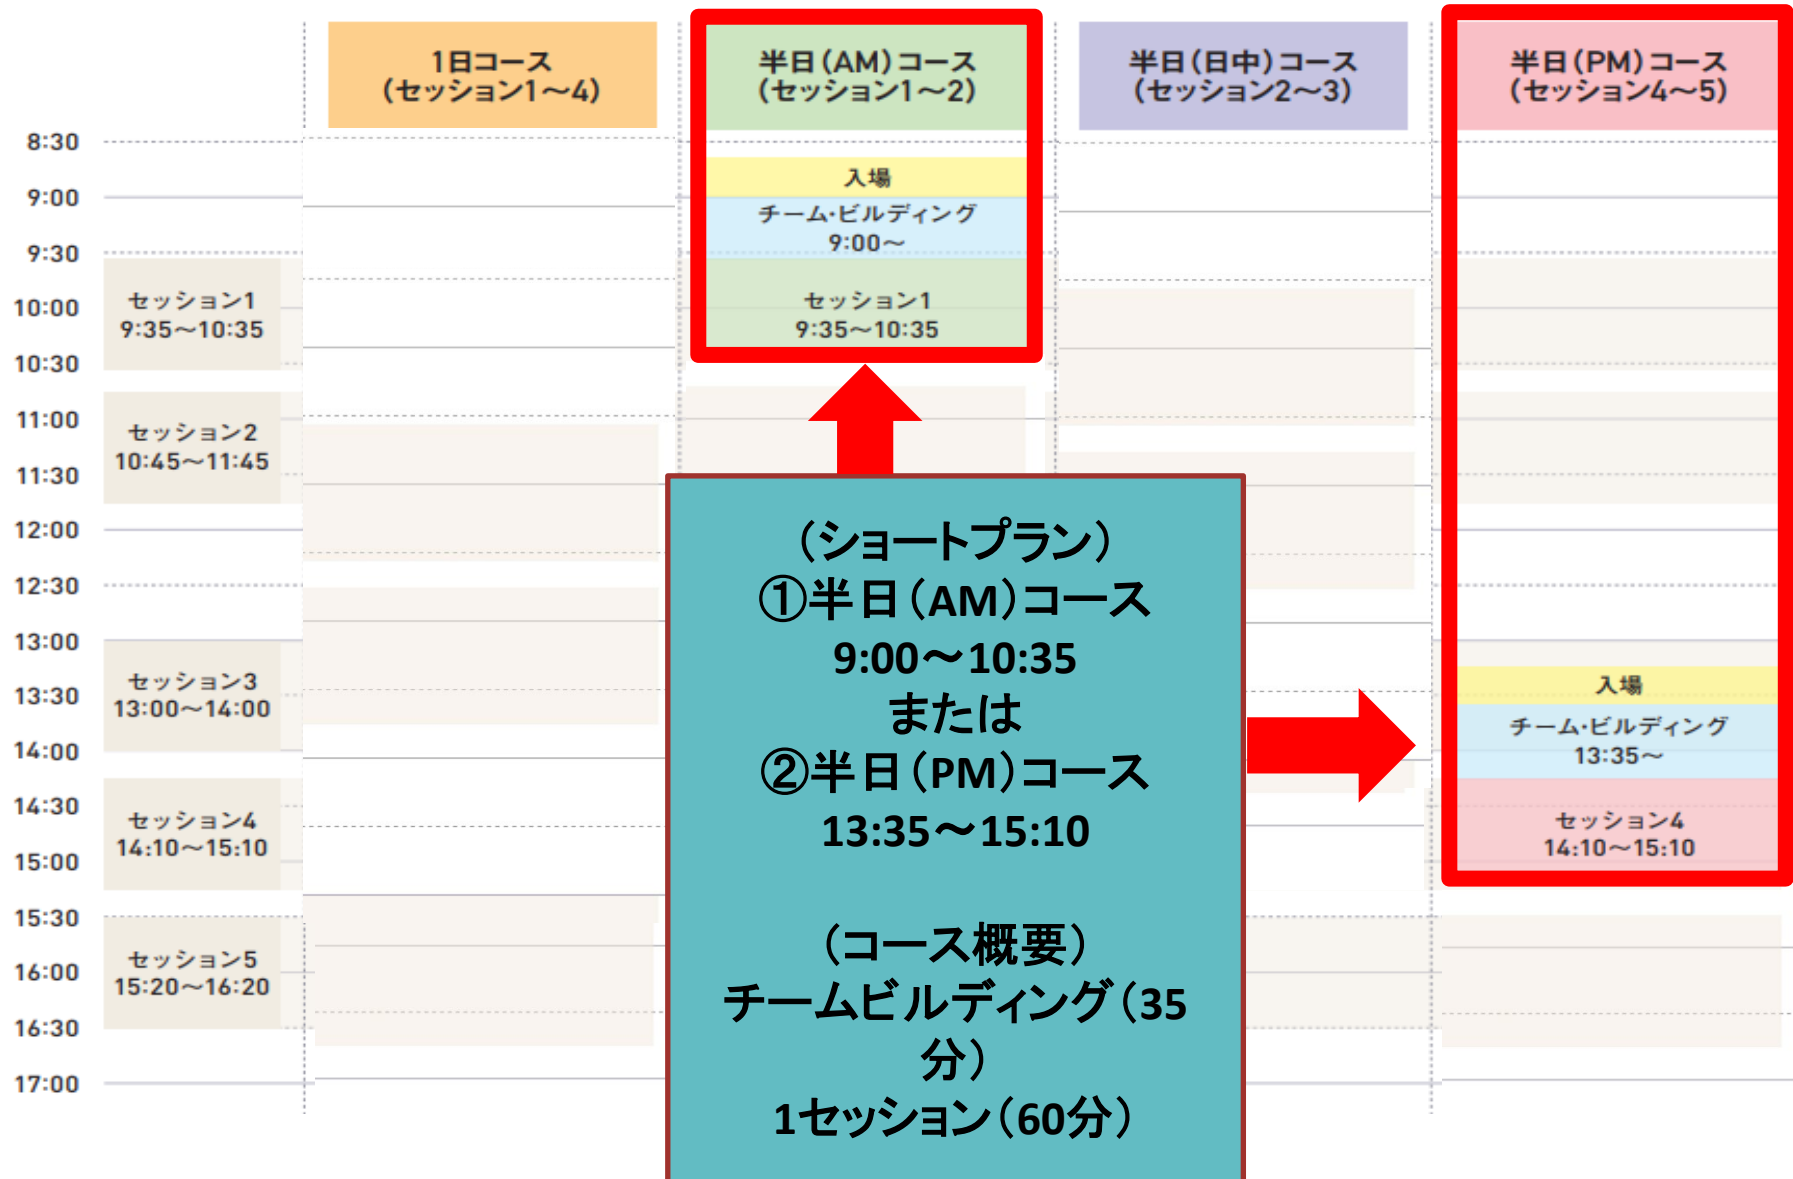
1日コース
(セッション1〜4)

半日(AM)コース
(セッション1〜2)

半日(日中)コース
(セッション2〜3)

半日(PM)コース
(セッション4〜5)

8:30
9:00
9:30
10:00
10:30
11:00
11:30
12:00
12:30
13:00
13:30
14:00
14:30
15:00
15:30
16:00
16:30
17:00

セッション1
9:35〜10:35

セッション2
10:45〜11:45

セッション3
13:00〜14:00

セッション4
14:10〜15:10

セッション5
15:20〜16:20

入場
チーム·ビルディング
9:00〜
セッション1
9:35〜10:35

(ショートプラン)
①半日(AM)コース
9:00〜10:35
または
②半日(PM)コース
13:35〜15:10

(コース概要)
チームビルディング(35分)
1セッション(60分)

入場
チーム·ビルディング
13:35〜
セッション4
14:10〜15:10